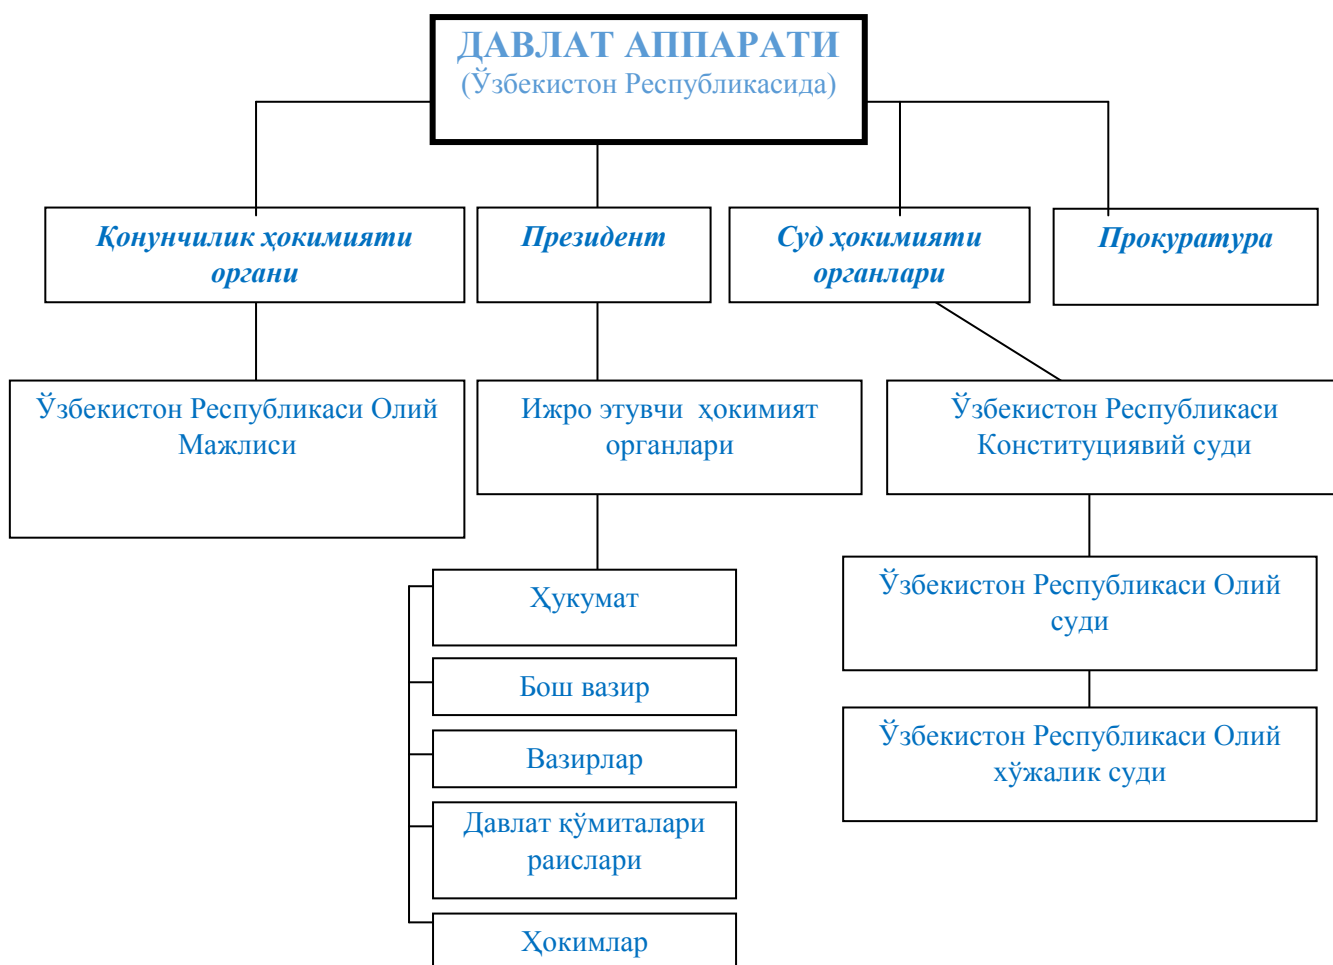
ДАВЛАТ АППАРАТИ
(Ўзбекистон Республикасида)

Қонунчилик ҳокимияти органи

Президент

Суд ҳокимияти органлари

Прокуратура

Ўзбекистон Республикаси Олий Мажлиси

Ижро этувчи ҳокимият органлари

Ўзбекистон Республикаси Конституциявий суди

Ҳукумат

Бош вазир

Вазирлар

Давлат қўмиталари раислари

Ҳокимлар

Ўзбекистон Республикаси Олий суди

Ўзбекистон Республикаси Олий хўжалик суди